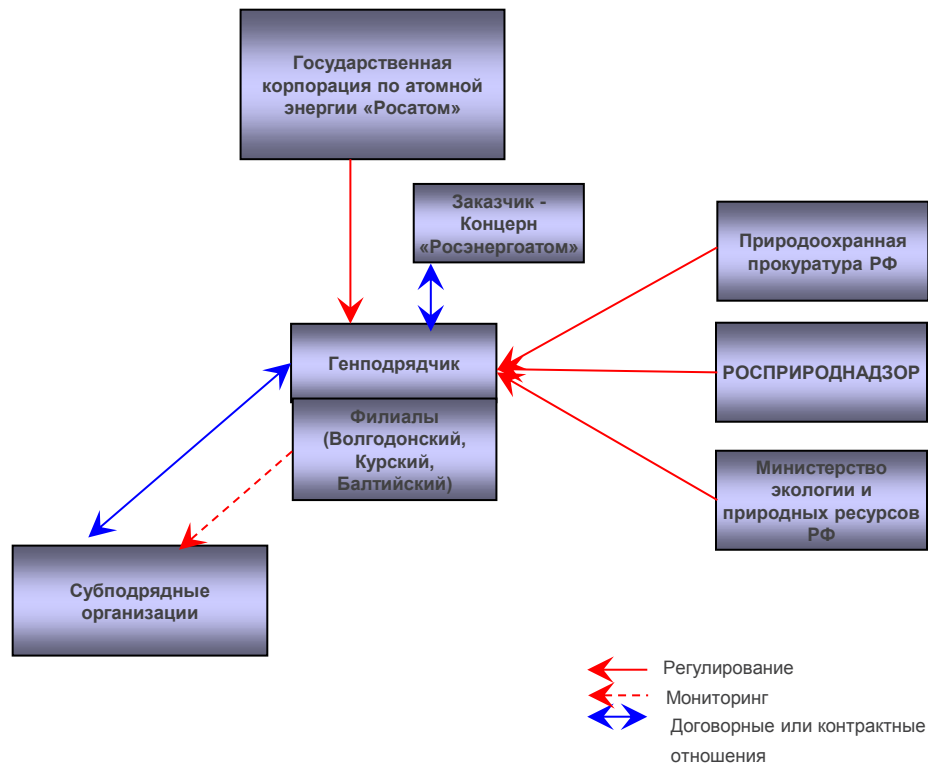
Государственная корпорация по атомной энергии «Росатом»

Заказчик - Концерн «Росэнергоатом»

Природоохранная прокуратура РФ

Генподрядчик

РОСПРИРОДНАДЗОР

Филиалы (Волгодонский, Курский, Балтийский)

Министерство экологии и природных ресурсов РФ

Субподрядные организации

Регулирование

Мониторинг

Договорные или контрактные отношения